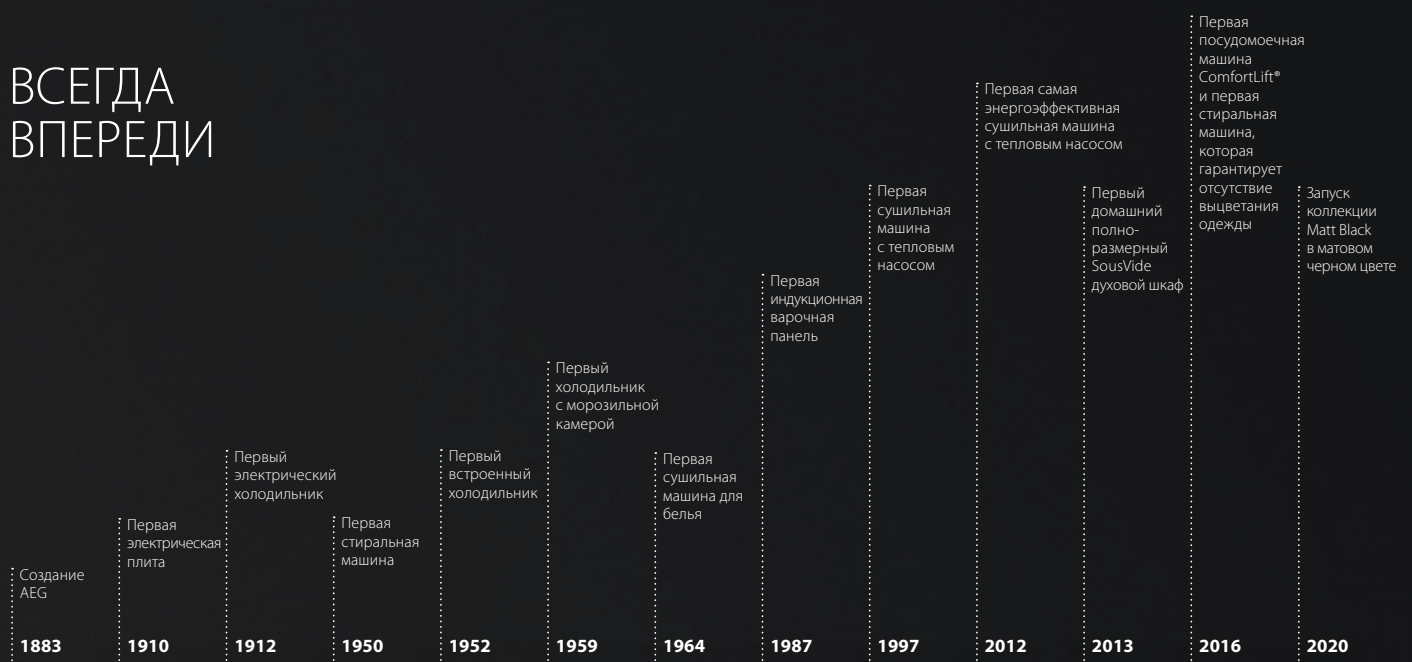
ВСЕГДА ВПЕРЕДИ

Создание AEG
1883

Первая электрическая плита
1910

Первый электрический холодильник
1912

Первая стиральная машина
1950

Первый встроенный холодильник
1952

Первый холодильник с морозильной камерой
1959

Первая сушильная машина для белья
1964

Первая индукционная варочная панель
1987

Первая сушильная машина с тепловым насосом
1997

Первая самая энергоэффективная сушильная машина с тепловым насосом
2012

Первый домашний полноразмерный SousVide духовой шкаф
2013

Первая посудомоечная машина ComfortLift® и первая стиральная машина, которая гарантирует отсутствие выцветания одежды
2016

Запуск коллекции Matt Black в матовом черном цвете
2020